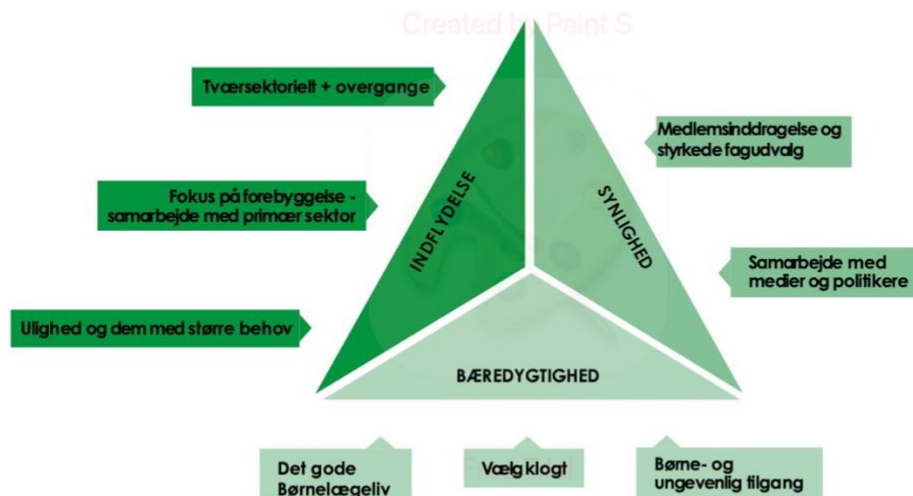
Created by Paint S

Tværsektorielt + overgange

Fokus på forebyggelse - samarbejde med primær sektor

Ulighed og dem med større behov

INDFLYDELSE

SYNLIGHED

BÆREDYGTIGHED

Medlemsinddragelse og styrkede fagudvalg

Samarbejde med medier og politikere

Det gode Børnelægeliv

Vælg klogt

Børne- og ungevenlig tilgang